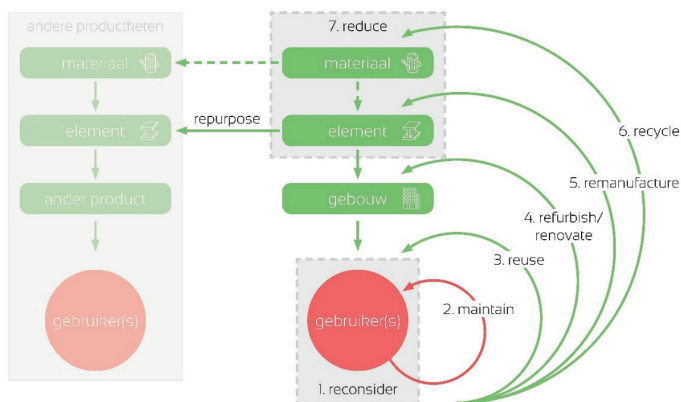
andere productketen

materiaal

element

ander product

gebruiker(s)

repurpose

7. reduce

materiaal

element

gebouw

gebruiker(s)

1. reconsider

2. maintain

3. reuse

4. refurbish/ renovate

5. remanufacture

6. recycle